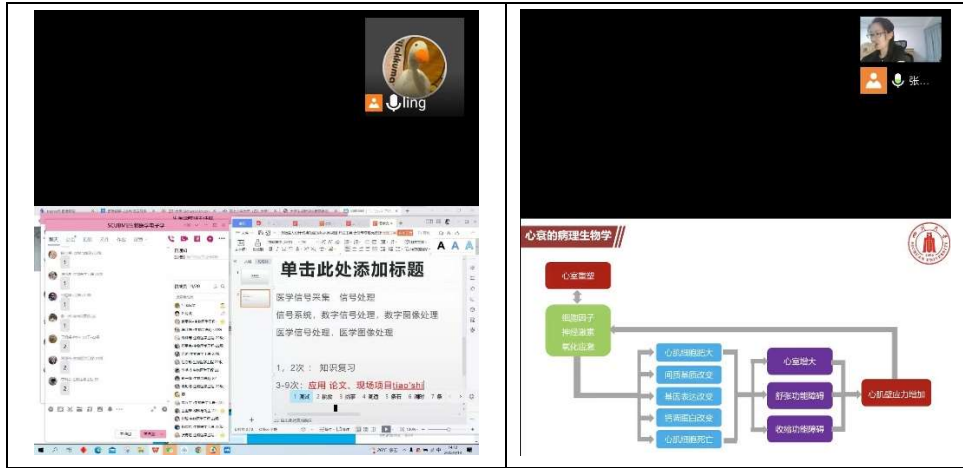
ling

张...

SCUBME医学数字学习

单击此处添加标题

医学信号采集 信号处理

信号系统，数字信号处理，数字图像处理

医学信号处理，医学图像处理

1，2次： 知识复习

3-9次：应用 论文、现场项目tiao'shi

1 调试 2 跳读 3 挑事 4 笔调 5 条件 6 调研 7 条

心衰的病理生物学

心室重塑

细胞因子
神经激素
氧化应激

心肌细胞肥大

间质基质改变

基因表达改变

钙调蛋白改变

心肌细胞死亡

心室增大

舒张功能障碍

收缩功能障碍

心肌壁应力增加